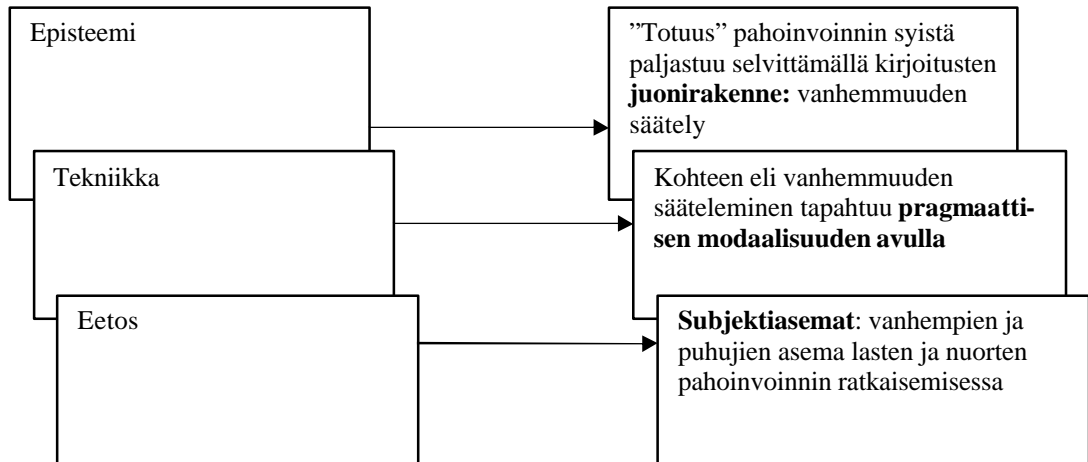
Episteemi

”Totuus” pahoinvoinnin syistä paljastuu selvittämällä kirjoitusten **juonirakenne:** vanhemmuuden säätely

Tekniikka

Kohteen eli vanhemmuuden sääteleminen tapahtuu **pragmaattisen modaalisuuden avulla**

Eetos

**Subjektiasemat**: vanhempien ja puhujien asema lasten ja nuorten pahoinvoinnin ratkaisemisessa